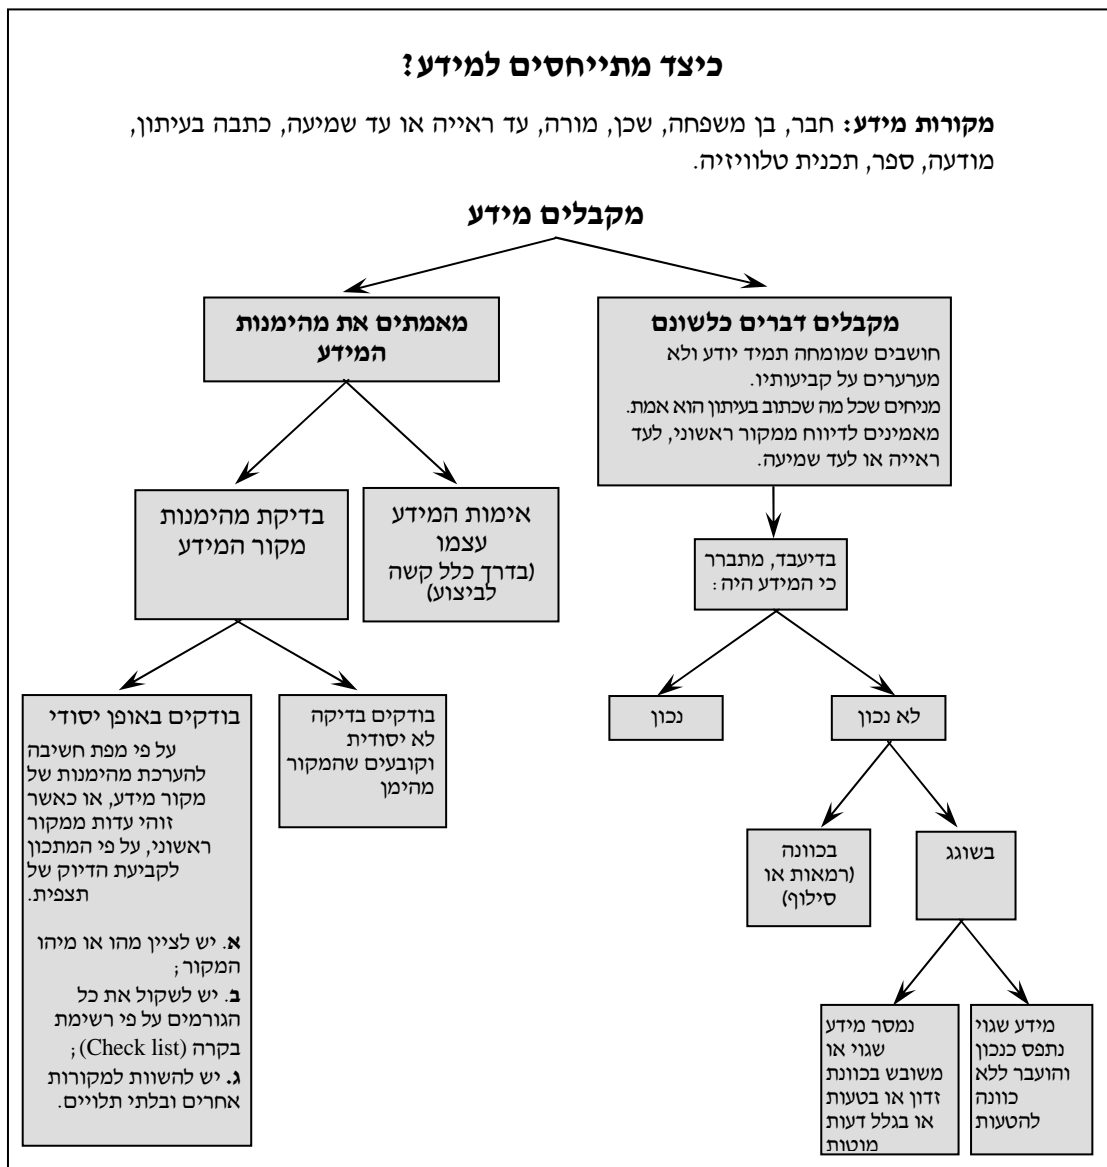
כיצד מתייחסים למידע?

מקורות מידע: חבר, בן משפחה, שכן, מורה, עד ראייה או עד שמיעה, כתבה בעיתון, מודעה, ספר, תכנית טלוויזיה.

מקבלים מידע

מקבלים דברים כלשונם
חושבים שמומחה תמיד יודע ולא מערערים על קביעותיו.
מניחים שכל מה שכתוב בעיתון הוא אמת.
מאמינים לדיווח ממקור ראשוני, לעד ראייה או לעד שמיעה.

מאמתים את מהימנות המידע

בדיעבד, מתברר כי המידע היה:

לא נכון

נכון

בשוגג

בכוונה (רמאות או סילוף)

מידע שגוי נתפס כנכון והועבר ללא כוונה להטעות

נמסר מידע שגוי או משובש בכוונת זדון או בטעות או בגלל דעות מוטות

אימות המידע עצמו (בדרך כלל קשה לביצוע)

בדיקת מהימנות מקור המידע

בודקים בדיקה לא יסודית וקובעים שהמקור מהימן

בודקים באופן יסודי
על פי מפת חשיבה להערכת מהימנות של מקור מידע, או כאשר זוהי עדות ממקור ראשוני, על פי המתכון לקביעת הדיוק של תצפית.

א. יש לציין מהו או מיהו המקור;
ב. יש לשקול את כל הגורמים על פי רשימת בקרה (Check list);
ג. יש להשוות למקורות אחרים ובלתי תלויים.